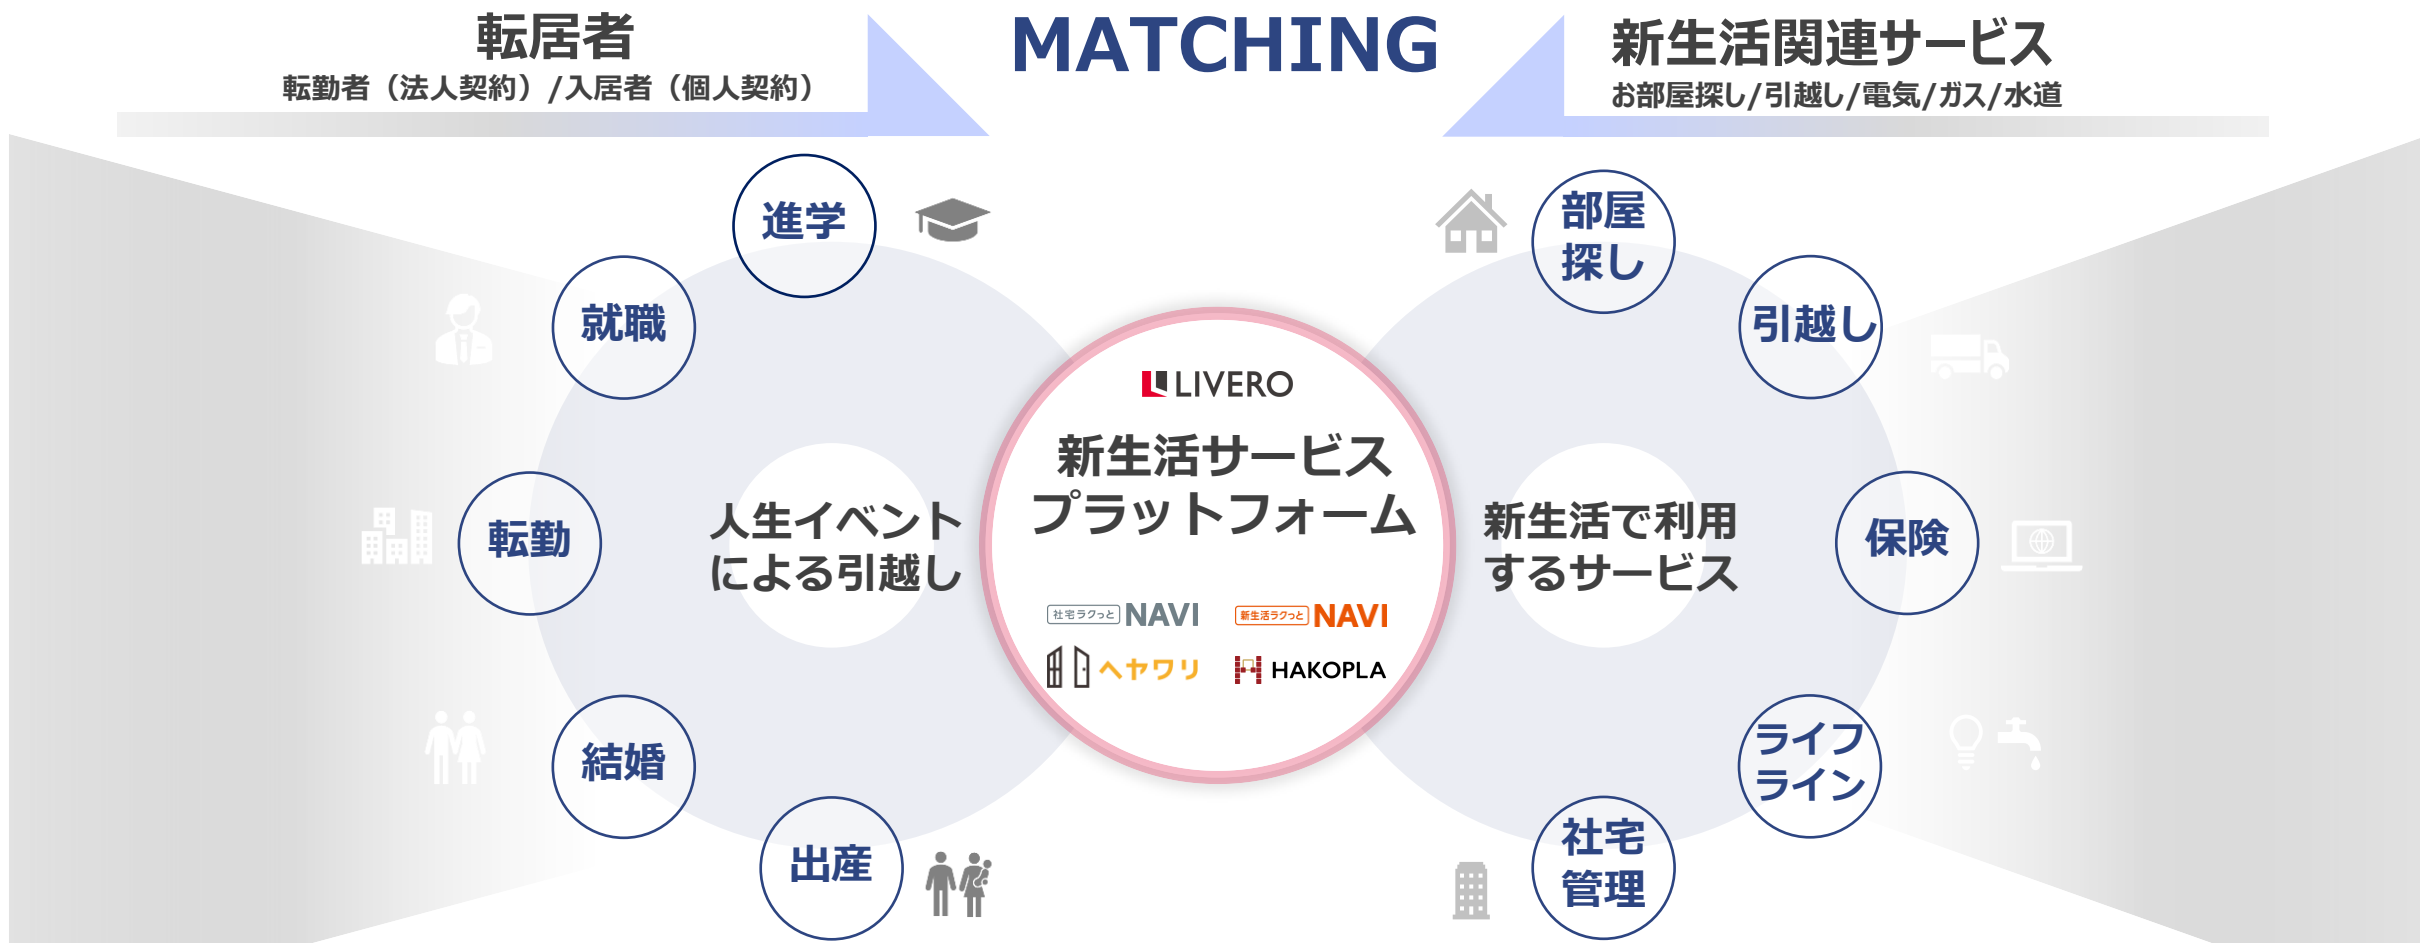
転居者
転勤者（法人契約）/入居者（個人契約）

MATCHING

新生活関連サービス
お部屋探し/引越し/電気/ガス/水道

進学

就職

転勤

結婚

出産

人生イベントによる引越し

LIVERO
新生活サービスプラットフォーム

社宅ラクっと NAVI
新生活ラクっと NAVI
ヘヤワリ
HAKOPLA

新生活で利用するサービス

部屋探し

引越し

保険

ライフライン

社宅管理